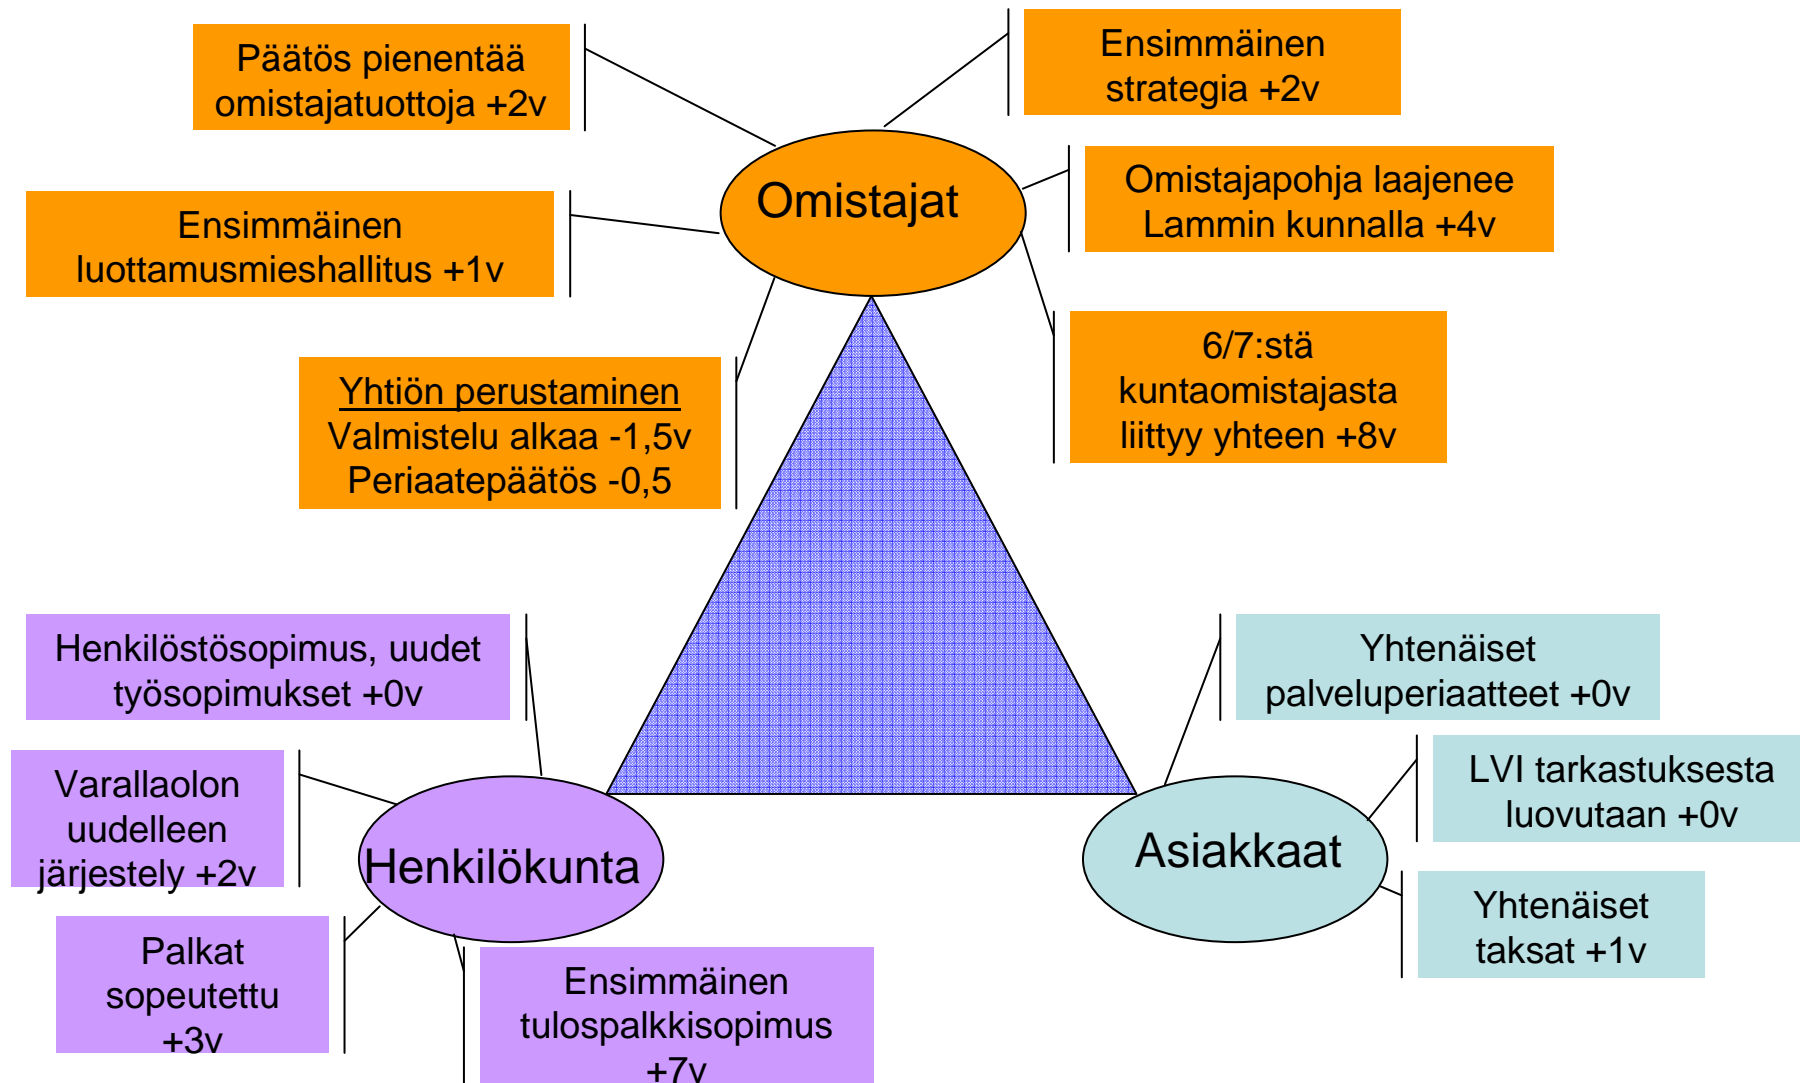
Päätös pienentää omistajatuottoja +2v

Ensimmäinen strategia +2v

Omistajat

Ensimmäinen luottamusmieshallitus +1v

Omistajapohja laajenee Lammin kunnalla +4v

Yhtiön perustaminen
Valmistelu alkaa -1,5v
Periaatepäätös -0,5

6/7:stä kuntaomistajasta liittyy yhteen +8v

Henkilöstösopimus, uudet työsopimukset +0v

Yhtenäiset palveluperiaatteet +0v

Varallaolon uudelleen järjestely +2v

Henkilökunta

LVI tarkastuksesta luovutaan +0v

Asiakkaat

Yhtenäiset taksat +1v

Palkat sopeutettu +3v

Ensimmäinen tulospalkkisopimus +7v